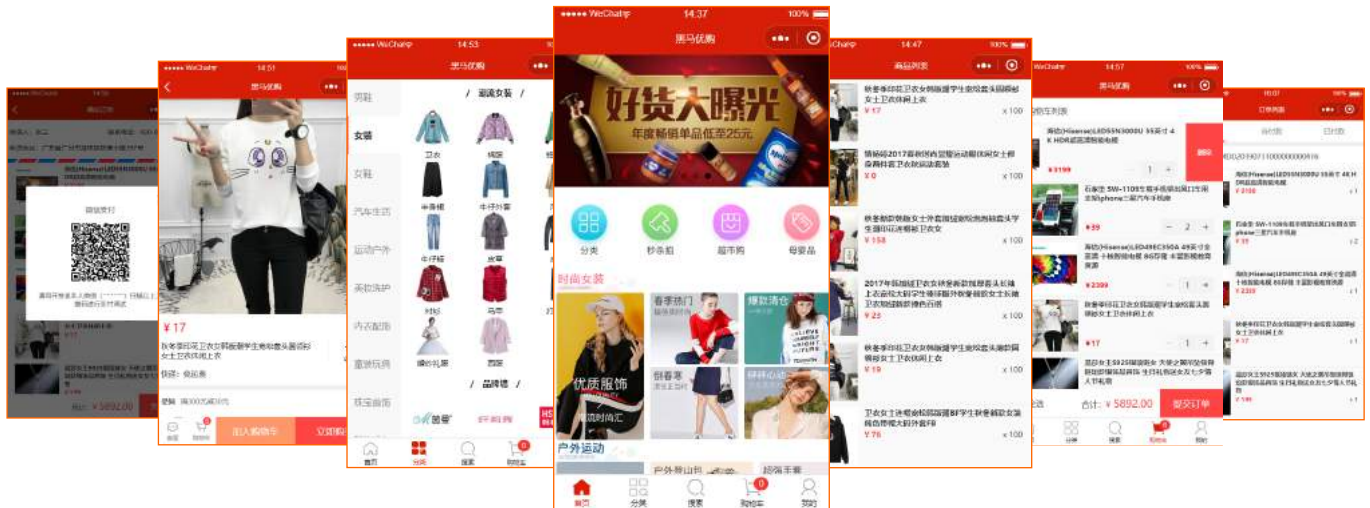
●●●●● WeChat 14:37 100%
黑马优购
好货大曝光
年度畅销单品低至25元
分类
秒杀拍
超市购
母婴品
时尚女装
春季热门
爆款清仓
优质服饰
潮流时尚汇
俏春季
呼呼心动
户外运动
户外登山包
超强手套
首页
分类
搜索
购物车
我的

●●●●● WeChat 14:53
黑马优购
男鞋
女装
女鞋
汽车生活
运动户外
美妆洗护
内衣配饰
童装玩具
珠宝首饰
/ 潮流女装 /
卫衣
棉服
半身裙
牛仔外套
牛仔裤
皮草
衬衫
马甲
编织衫果
西装
/ 品牌墙 /
首页
分类
搜索
购物车

●●●●● WeChat 14:51
黑马优购
¥17
秋冬季印花卫衣女韩版潮学生宽松套头圆领长袖女士卫衣休闲上衣
快递：免运费
加入购物车
立即购买

微信支付
¥5892.00

●●●●● 14:47 100%
商品列表
秋冬季印花卫衣女韩版潮学生宽松套头圆领长袖女士卫衣休闲上衣
¥17 x 100
¥0 x 100
¥158 x 100
2017年韩版冬季卫衣女秋季新款加厚套头长袖上衣
¥23 x 100
¥19 x 100
¥76 x 100

黑马优购
¥3199
¥39
¥2399
¥17
删除
合计：¥5892.00
提交订单

订单列表
¥17
¥2399
¥199